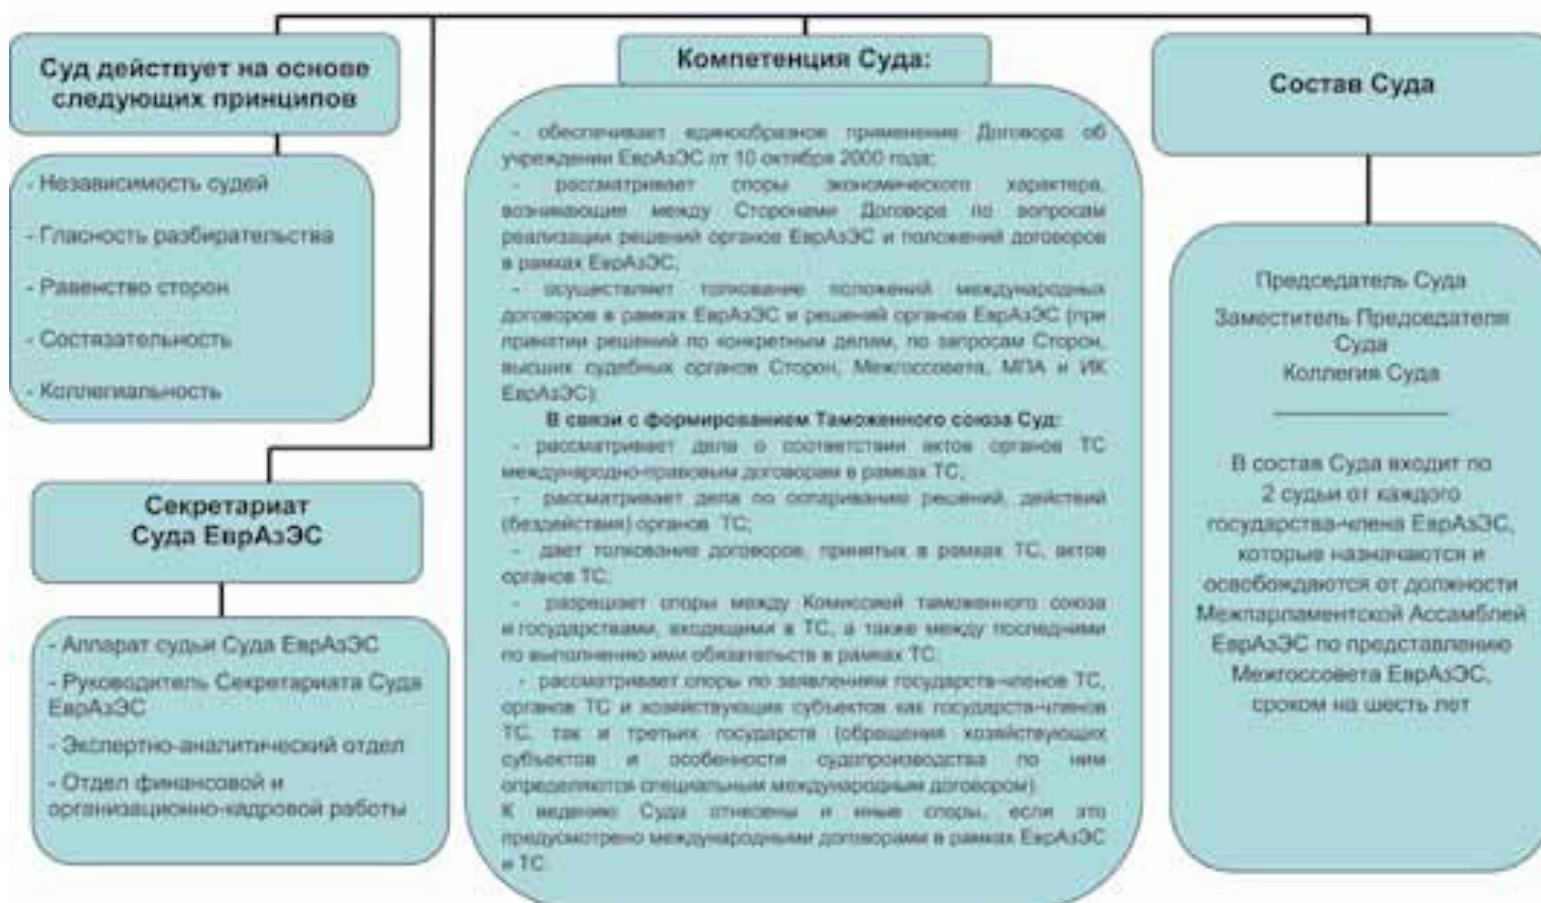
Суд действует на основе следующих принципов

- Независимость судей
- Гласность разбирательства
- Равенство сторон
- Состязательность
- Коллегиальность

Секретариат Суда ЕврАзЭС

- Аппарат судьи Суда ЕврАзЭС
- Руководитель Секретариата Суда ЕврАзЭС
- Экспертно-аналитический отдел
- Отдел финансовой и организационно-кадровой работы

Компетенция Суда:

- обеспечивает единообразное применение Договора об учреждении ЕврАзЭС от 10 октября 2000 года;
- рассматривает споры экономического характера, возникающие между Сторонами Договора по вопросам реализации решений органов ЕврАзЭС и положений договоров в рамках ЕврАзЭС;
- осуществляет толкование положений международных договоров в рамках ЕврАзЭС и решений органов ЕврАзЭС (при принятии решений по конкретным делам, по запросам Сторон, высших судебных органов Сторон, Межгоссовета, МПА и ИК ЕврАзЭС).

В связи с формированием Таможенного союза Суд:
- рассматривает дела о соответствии актов органов ТС международно-правовым договорам в рамках ТС;
- рассматривает дела по оспариванию решений, действий (бездействия) органов ТС;
- дает толкование договоров, принятых в рамках ТС, актов органов ТС;
- разрешает споры между Комиссией таможенного союза и государствами, входящими в ТС, а также между последними по выполнению ими обязательств в рамках ТС;
- рассматривает споры по заявлениям государств-членов ТС, органов ТС и хозяйствующих субъектов как государств-членов ТС, так и третьих государств (обращения хозяйствующих субъектов и особенности судопроизводства по ним определяются специальным международным договором).
К ведению Суда отнесены и иные споры, если это предусмотрено международными договорами в рамках ЕврАзЭС и ТС.

Состав Суда

Председатель Суда
Заместитель Председателя Суда
Коллегия Суда

В состав Суда входит по 2 судьи от каждого государства-члена ЕврАзЭС, которые назначаются и освобождаются от должности Межпарламентской Ассамблей ЕврАзЭС по представлению Межгоссовета ЕврАзЭС, сроком на шесть лет